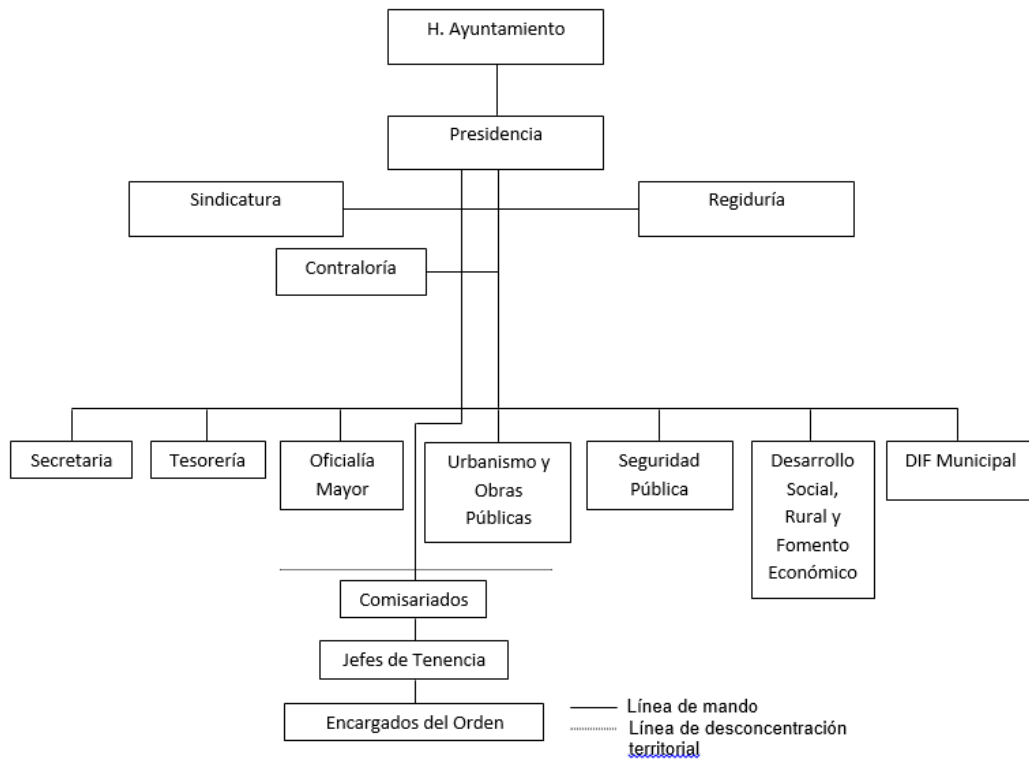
H. Ayuntamiento

Presidencia

Sindicatura

Regiduría

Contraloría

Secretaria

Tesorería

Oficialía Mayor

Urbanismo y Obras Públicas

Seguridad Pública

Desarrollo Social, Rural y Fomento Económico

DIF Municipal

Comisariados

Jefes de Tenencia

Encargados del Orden

Línea de mando
Línea de desconcentración territorial